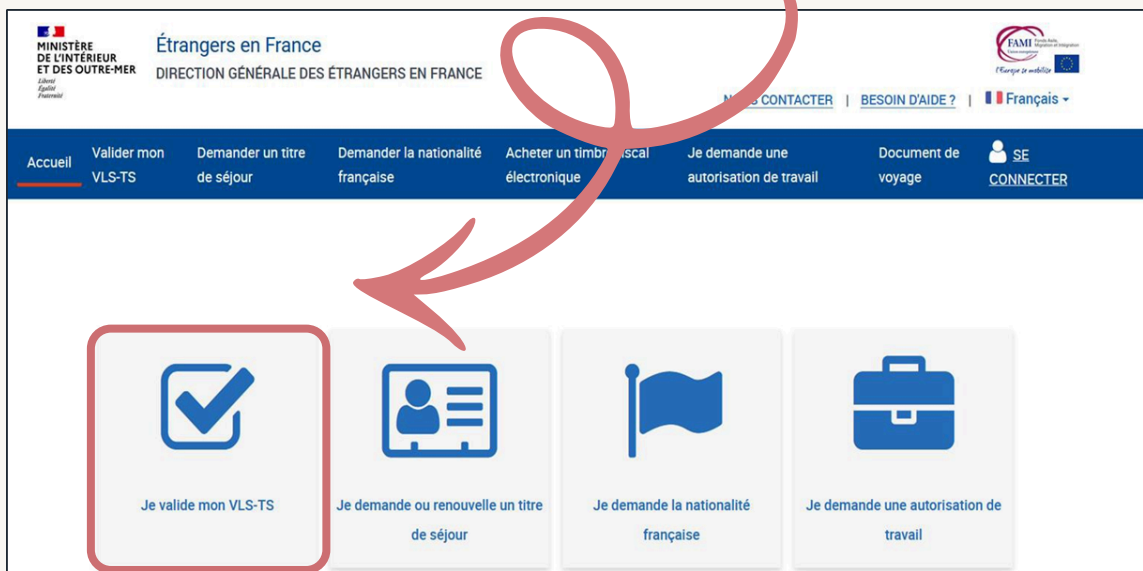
MINISTÈRE DE L'INTÉRIEUR ET DES OUTRE-MER
Liberté Égalité Fraternité

Étrangers en France
DIRECTION GÉNÉRALE DES ÉTRANGERS EN FRANCE

FAMI Fonds Asile Migration et Intégration
L'Europe se mobilise

N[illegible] CONTACTER | BESOIN D'AIDE ? | Français

Accueil
Valider mon VLS-TS
Demander un titre de séjour
Demander la nationalité française
Acheter un timbr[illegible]iscal électronique
Je demande une autorisation de travail
Document de voyage
SE CONNECTER

Je valide mon VLS-TS
Je demande ou renouvelle un titre de séjour
Je demande la nationalité française
Je demande une autorisation de travail